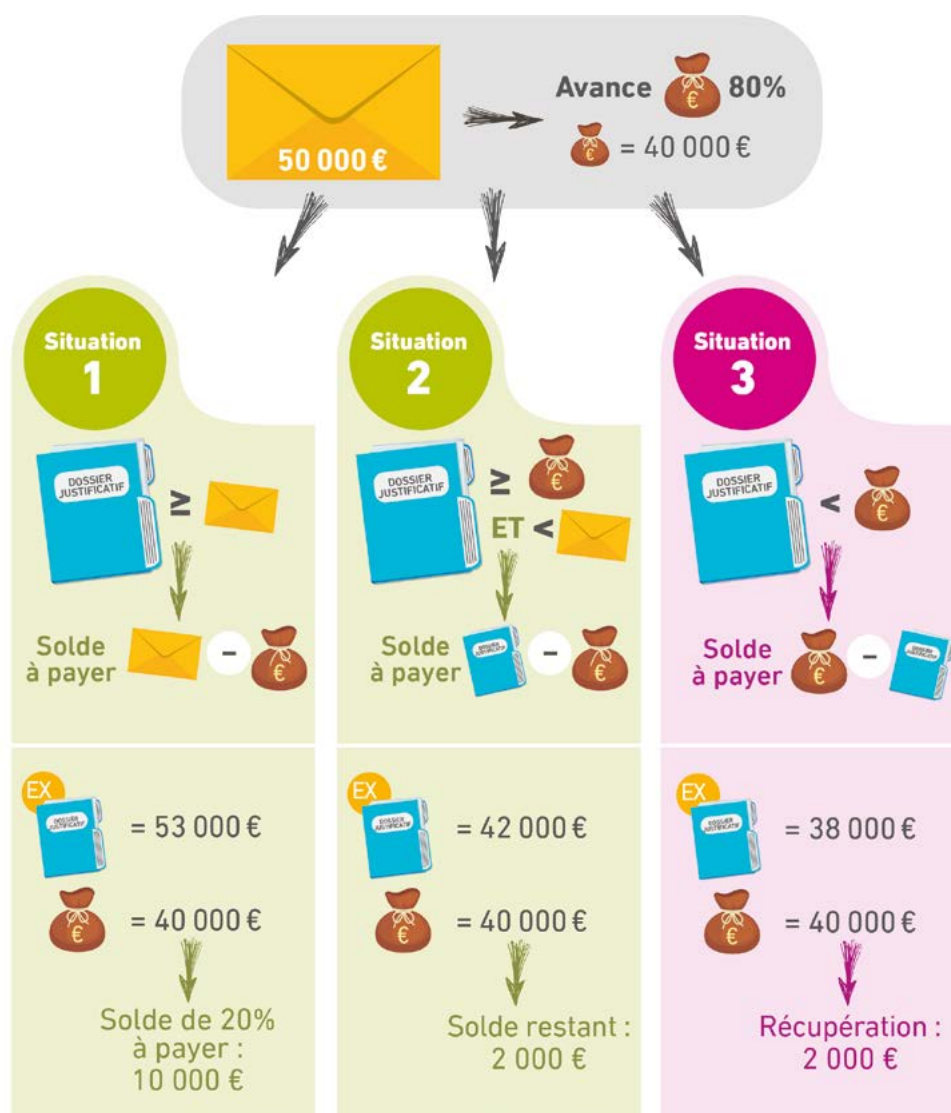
50 000 €

Avance 80%

= 40 000 €

Situation 1

DOSSIER JUSTIFICATIF ≥

Solde à payer –

EX

= 53 000 €

= 40 000 €

Solde de 20% à payer : 10 000 €

Situation 2

DOSSIER JUSTIFICATIF ≥

ET <

Solde à payer –

EX

= 42 000 €

= 40 000 €

Solde restant : 2 000 €

Situation 3

DOSSIER JUSTIFICATIF <

Solde à payer –

EX

= 38 000 €

= 40 000 €

Récupération : 2 000 €